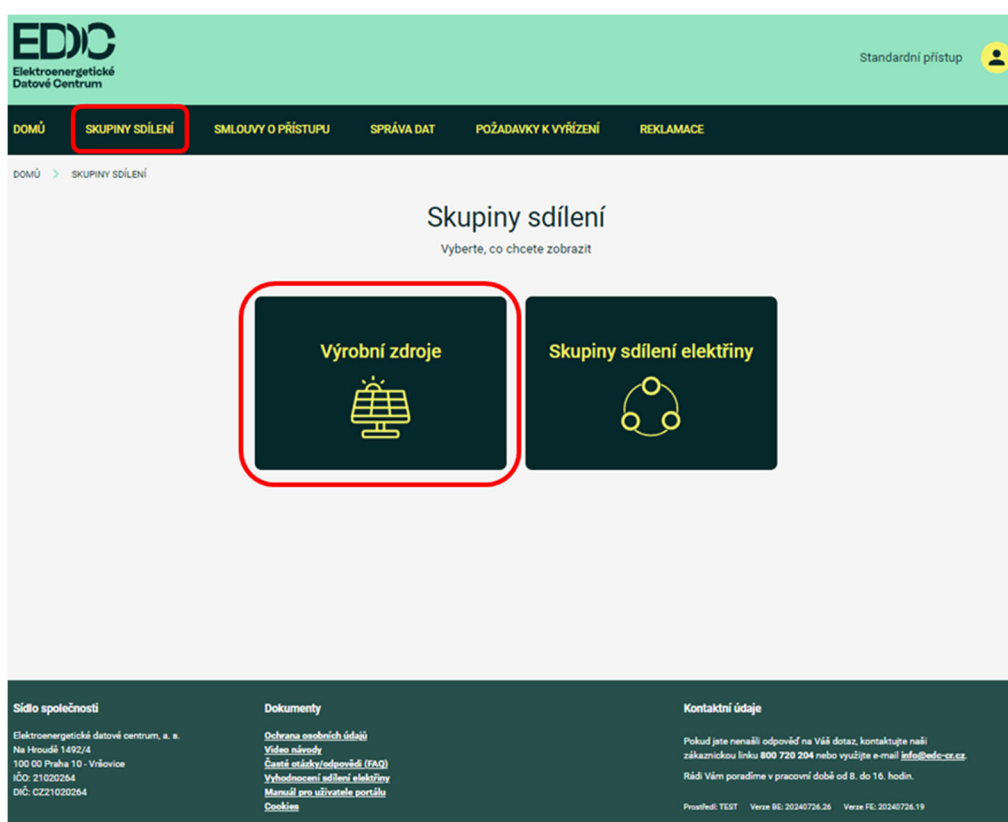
EDC
Elektroenergetické Datové Centrum

Standardní přístup

DOMŮ
SKUPINY SDÍLENÍ
SMLOUVY O PŘÍSTUPU
SPRÁVA DAT
POŽADAVKY K VYŘÍZENÍ
REKLAMACE

DOMŮ > SKUPINY SDÍLENÍ

Skupiny sdílení
Vyberte, co chcete zobrazit

Výrobní zdroje

Skupiny sdílení elektřiny

Sídlo společnosti
Elektroenergetické datové centrum, a. s.
Na Hroudě 1492/4
100 00 Praha 10 - Vršovice
IČO: 21020264
DIČ: CZ21020264

Dokumenty
Ochrana osobních údajů
Video návody
Časté otázky/odpovědi (FAQ)
Vyhodnocení sdílení elektřiny
Manuál pro uživatele portálu
Cookies

Kontaktní údaje
Pokud jste nenašli odpověď na Váš dotaz, kontaktujte naši zákaznickou linku 800 720 204 nebo využijte e-mail info@edc-cr.cz.
Rádi Vám poradíme v pracovní době od 8. do 16. hodin.

Prostředí: TEST Verze BE: 20240726.26 Verze FE: 20240726.19